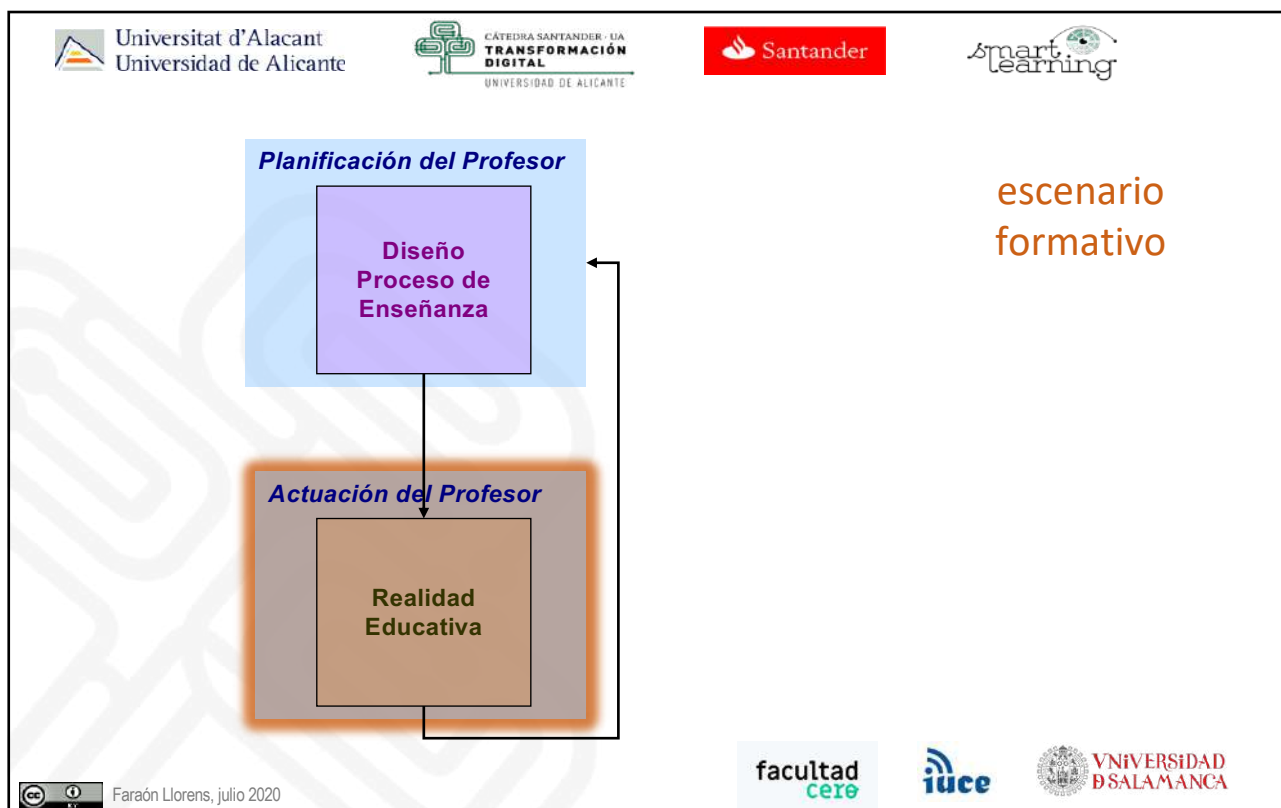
Universitat d'Alacant
Universidad de Alicante

CÁTEDRA SANTANDER · UA
TRANSFORMACIÓN DIGITAL
UNIVERSIDAD DE ALICANTE

Santander

smart learning

Planificación del Profesor

Diseño Proceso de Enseñanza

escenario formativo

Actuación del Profesor

Realidad Educativa

Faraón Llorens, julio 2020

facultad cero

iuce

VNiVERSiDAD DSALAMANCA